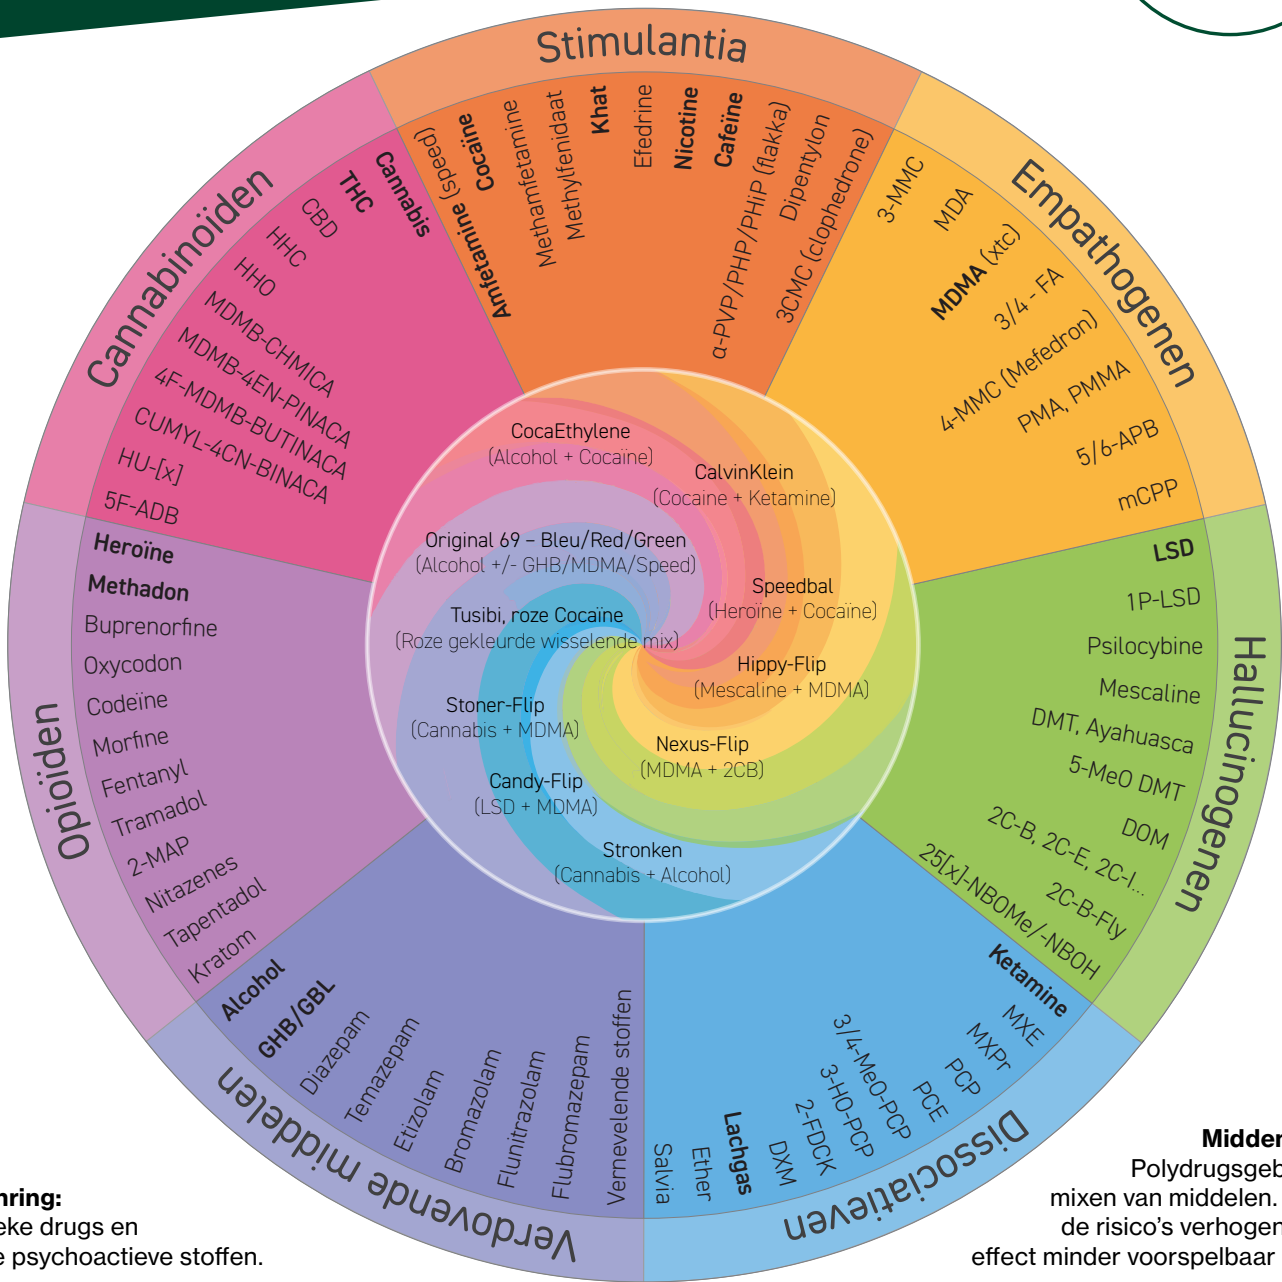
Stimulantia

Amfetamine (speed)
Cocaïne
Methamfetamine
Methylfenidaat
Khat
Efedrine
Nicotine
Cafeïne
α-PVP/PHP/PHiP (flakka)
Dipentylon
3CMC (clophedrone)

Empathogenen

3-MMC
MDA
MDMA (xtc)
3/4-FA
4-MMC (Mefedron)
PMA, PMMA
5/6-APB
mCPP

Hallucinogenen

LSD
1P-LSD
Psilocybine
Mescaline
DMT, Ayahuasca
5-MeO DMT
DOM
2C-B, 2C-E, 2C-I...
2C-B-Fly
25[x]-NBOMe/-NBOH

Dissociatieven

Ketamine
MXE
MXPr
PCP
PCE
3/4-MeO-PCP
3-HO-PCP
2-FDCK
DXM
Lachgas
Ether
Salvia

Verdovende middelen

Alcohol
GHB/GBL
Diazepam
Temazepam
Etizolam
Bromazolam
Flunitrazolam
Flubromazepam
Vernevelende stoffen

Opioïden

Heroïne
Methadon
Buprenorfine
Oxycodon
Codeïne
Morfine
Fentanyl
Tramadol
2-MAP
Nitazenes
Tapentadol
Kratom

Cannabinoïden

Cannabis
THC
CBD
HHC
HHO
MDMB-CHMICA
MDMB-4EN-PINACA
4F-MDMB-BUTINACA
CUMYL-4CN-BINACA
HU-[x]
5F-ADB

CocaEthylene
(Alcohol + Cocaïne)
CalvinKlein
(Cocaïne + Ketamine)
Original 69 – Bleu/Red/Green
(Alcohol +/- GHB/MDMA/Speed)
Speedbal
(Heroïne + Cocaïne)
Tusibi, roze Cocaïne
(Roze gekleurde wisselende mix)
Hippy-Flip
(Mescaline + MDMA)
Stoner-Flip
(Cannabis + MDMA)
Nexus-Flip
(MDMA + 2CB)
Candy-Flip
(LSD + MDMA)
Stronken
(Cannabis + Alcohol)

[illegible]hring:
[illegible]eke drugs en
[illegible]e psychoactieve stoffen.

Midde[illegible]
Polydrugsgeb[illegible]
mixen van middelen. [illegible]
de risico's verhogen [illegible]
effect minder voorspelbaar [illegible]